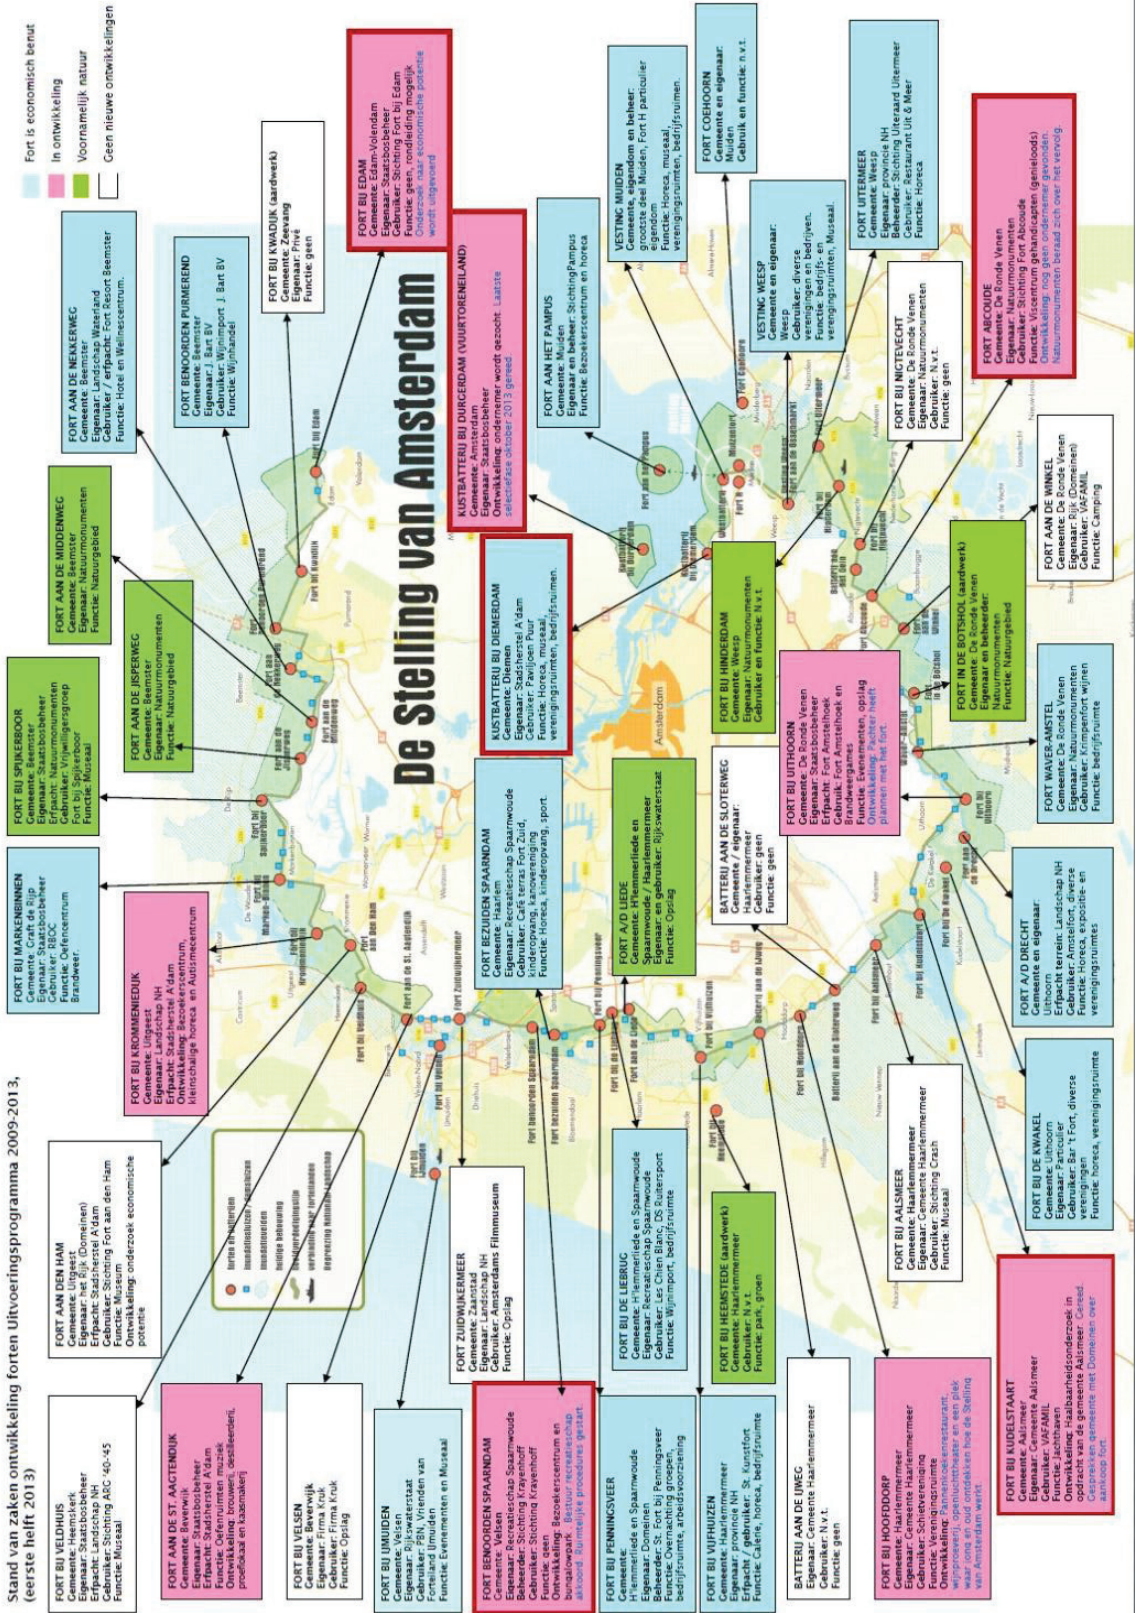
Stand van zaken ontwikkeling forten Uitvoeringsprogramma 2009-2013, (eerste helft 2013)

Fort is economisch benut
In ontwikkeling
Voornamelijk natuur
Geen nieuwe ontwikkelingen

De Stelling van Amsterdam

FORT BIJ VELDHUIS
Gemeente: Heemskerk
Eigenaar: Staatsbosbeheer
Erfpacht: Landschap NH
Gebruiker: Stichting ARC '40-'45
Functie: Museaal

FORT AAN DEN HAM
Gemeente: Uitgeest
Eigenaar: Rijk (Domeinen)
Erfpacht: Stadsherstel A'dam
Gebruiker: Stichting Fort aan den Ham
Functie: Museum
Ontwikkeling: onderzoek naar economische potentie

FORT AAN DE ST. AAGTENDIJK
Gemeente: Beverwijk
Eigenaar: Staatsbosbeheer
Erfpacht: Stadsherstel A'dam
Functie: Oefenruimten muziek
Ontwikkeling: brouwerij, destilleerderij, proeflokaal en kaasmakerij

FORT BIJ KROMMENIEDIJK
Gemeente: Uitgeest
Eigenaar: Landschap NH
Erfpacht: Stadsherstel A'dam
Ontwikkeling: Bezoekerscentrum, kleinschalige horeca en Autismecentrum

FORT BIJ MARKENBINNEN
Gemeente: Craft de Rijp
Eigenaar: Staatsbosbeheer
Gebruiker: RBOC
Functie: Oefencentrum Brandweer.

FORT BIJ SPIJKERBOOR
Gemeente: Beemster
Eigenaar: Staatsbosbeheer
Erfpacht: Natuurmonumenten
Gebruiker: Vrijwilligersgroep Fort bij Spijkerboor
Functie: Museaal

FORT AAN DE JISPERWEG
Gemeente: Beemster
Eigenaar: Natuurmonumenten
Functie: Natuurgebied

FORT AAN DE MIDDENWEG
Gemeente: Beemster
Eigenaar: Natuurmonumenten
Functie: Natuurgebied

FORT AAN DE NEKKERWEG
Gemeente: Beemster
Eigenaar: Landschap Waterland
Gebruiker / erfpacht: Fort Resort Beemster
Functie: Hotel en Wellnesscentrum.

FORT BENOORDEN PURMEREND
Gemeente: Beemster
Eigenaar: J. Bart BV
Gebruiker: Wijnimport J. Bart BV
Functie: Wijnhandel

FORT BIJ KWADIJK (aardwerk)
Gemeente: Zeevang
Eigenaar: Privé
Functie: geen

FORT BIJ EDAM
Gemeente: Edam-Volendam
Eigenaar: Staatsbosbeheer
Gebruiker: Stichting Fort bij Edam
Functie: geen, rondleiding mogelijk
Onderzoek naar economische potentie wordt uitgevoerd

KUSTBATTERIJ BIJ DURGERDAM (VUURTORENEILAND)
Gemeente: Amsterdam
Eigenaar: Staatsbosbeheer
Ontwikkeling: ondernemer wordt gezocht. Laatste selectiefase oktober 2013 gereed

FORT AAN HET PAMPUS
Gemeente: Muiden
Eigenaar en beheer: StichtingPampus
Functie: Bezoekerscentrum en horeca

KUSTBATTERIJ BIJ DIEMERDAM
Gemeente: Diemen
Eigenaar: Stadsherstel A'dam
Gebruiker: Paviljoen Puur
Functie: Horeca, museaal, verenigingsruimten, bedrijfsruimen.

VESTING MUIDEN
Gemeente, eigendom en beheer: grootste deel Muiden, Fort H particulier eigendom
Functie: Horeca, museaal, verenigingsruimten, bedrijfsruimen.

FORT COEHOORN
Gemeente en eigenaar: Muiden
Gebruik en functie: n.v.t.

VESTING WEESP
Gemeente en eigenaar: Weesp
Gebruiker: diverse verenigingen en bedrijven.
Functie: bedrijfs- en verenigingsruimten, Museaal.

FORT UITERMEER
Gemeente: Weesp
Eigenaar: provincie NH
Beheerder: Stichting Uiteraard Uitermeer
Gebruiker: Restaurant Uit & Meer
Functie: Horeca

FORT ABCOUDE
Gemeente: De Ronde Venen
Eigenaar: Natuurmonumenten
Gebruiker: Stichting Fort Abcoude
Functie: Viscentrum gehandicapten (genieloods)
Ontwikkeling: nog geen ondernemer gevonden. Natuurmonumenten beraad zich over het vervolg.

FORT BIJ NIGTEVECHT
Gemeente: De Ronde Venen
Eigenaar: Natuurmonumenten
Gebruiker: N.v.t.
Functie: geen

FORT AAN DE WINKEL
Gemeente: De Ronde Venen
Eigenaar: Rijk (Domeinen)
Gebruiker: VAFAMIL
Functie: Camping

FORT IN DE BOTSHOL (aardwerk)
Gemeente: De Ronde Venen
Eigenaar en beheerder: Natuurmonumenten
Functie: Natuurgebied

FORT WAVER-AMSTEL
Gemeente: De Ronde Venen
Eigenaar: Natuurmonumenten
Gebruiker: Krimpenfort wijnen
Functie: bedrijfsruimte

FORT BIJ HINDERDAM
Gemeente: Weesp
Eigenaar: Natuurmonumenten
Gebruiker en functie: N.v.t.

FORT BIJ UITHOORN
Gemeente: De Ronde Venen
Eigenaar: Staatsbosbeheer
Erfpacht: Fort Amstelhoek
Gebruik: Fort Amstelhoek en Brandweergames
Functie: Evenementen, opslag
Ontwikkeling: Pachter heeft plannen met het fort.

BATTERIJ AAN DE SLOTERWEG
Gemeente / eigenaar: Haarlemmermeer
Gebruiker: geen
Functie: geen

FORT A/D LIEDE
Gemeente: H'lemmerliede en Spaarnwoude / Haarlemmermeer
Eigenaar en gebruiker: Rijkswaterstaat
Functie: Opslag

FORT BEZUIDEN SPAARNDAM
Gemeente: Haarlem
Eigenaar: Recreatieschap Spaarnwoude
Gebruiker: Café terras Fort Zuid, kinderopvang, kanovereniging
Functie: Horeca, kinderopvang, sport

FORT A/D DRECHT
Gemeente en eigenaar: Uithoorn
Erfpacht terrein: Landschap NH
Gebruiker: Amstelfort, diverse
Functie: Horeca, expositie- en verenigingsruimtes

FORT BIJ DE KWAKEL
Gemeente: Uithoorn
Eigenaar: Particulier
Gebruiker: Bar 't Fort, diverse verenigingen
Functie: horeca, verenigingsruimte

FORT BIJ AALSMEER
Gemeente: Haarlemmermeer
Eigenaar: Gemeente Haarlemmermeer
Gebruiker: Stichting Crash
Functie: Museaal

FORT BIJ KUDELSTAART
Gemeente: Aalsmeer
Eigenaar: Gemeente Aalsmeer
Gebruiker: VAFAMIL
Functie: Jachthaven
Ontwikkeling: Haalbaarheidsonderzoek in opdracht van de gemeente Aalsmeer. Gereed. Overleggen gemeente met Domeinen over aankoop fort.

FORT BIJ HOOFDDORP
Gemeente: Haarlemmermeer
Eigenaar: Gemeente Haarlemmermeer
Gebruiker: Schietvereniging
Functie: Verenigingsruimte
Ontwikkeling: Pannenkoekenrestaurant, wijnproeverij, openluchttheater en een plek waar jong en oud ontdekken hoe de Stelling van Amsterdam werkt

BATTERIJ AAN DE IJWEG
Eigenaar: Gemeente Haarlemmermeer
Gebruiker: N.v.t.
Functie: geen

FORT BIJ HEEMSTEDE (aardwerk)
Gemeente: Haarlemmermeer
Gebruiker: N.v.t.
Functie: park, groen

FORT BIJ VIJFHUIZEN
Gemeente: Haarlemmermeer
Eigenaar: provincie NH
Erfpacht / gebruiker: St. Kunstfort
Functie: Galerie, horeca, bedrijfsruimte

FORT BIJ DE LIEBRUG
Gemeente: H'lemmerliede en Spaarnwoude
Eigenaar: Recreatieschap Spaarnwoude
Gebruiker: Les Chiens Blanc, DS Rudersport
Functie: Wijnimport, bedrijfsruimte

FORT BIJ PENNINGSVEER
Gemeente: H'lemmerliede en Spaarnwoude
Eigenaar: Domeinen
Gebruiker: Fort bij Penningsveer
Functie: Overnachting groepen, bedrijfsruimte, arbeidsvoorziening

FORT BENOORDEN SPAARNDAM
Gemeente: Velsen
Eigenaar: Recreatieschap Spaarnwoude
Beheerder: Stichting Krayenhoff
Gebruiker: Stichting Kravenhoff
Functie: Museaal
Ontwikkeling: Bezoekerscentrum en bungalowpark. Bestuur recreatieschap akkoord. Ruimtelijke procedures gestart.

FORT ZUIDWIJKERMEER
Gemeente: Zaanstad
Eigenaar: Landschap NH
Gebruiker: Amsterdams Filmmuseum
Functie: Opslag

FORT BIJ IJMUIDEN
Gemeente: Velsen
Eigenaar: Rijkswaterstaat
Gebruiker: PEN, Vrienden van Forteiland IJmuiden
Functie: Evenementen en Museaal

FORT BIJ VELSEN
Gemeente: Beverwijk
Eigenaar: Firma Kruk
Gebruiker: Firma Kruk
Functie: Opslag

Amsterdam